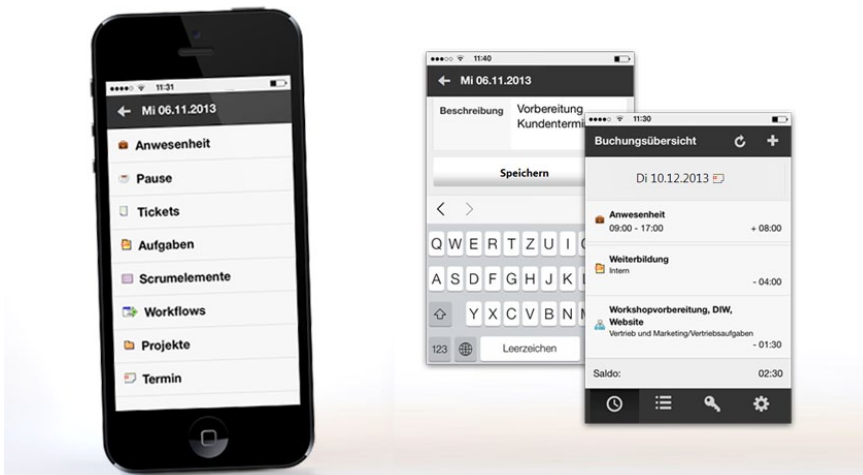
11:31

Mi 06.11.2013

Anwesenheit

Pause

Tickets

Aufgaben

Scrumelemente

Workflows

Projekte

Termin

11:40

Mi 06.11.2013

Beschreibung

Vorbereitung Kundentermi

Speichern

Q W E R T Z U I

A S D F G H J K

Y X C V B N M

123

Leerzeichen

11:30

Buchungsübersicht

Di 10.12.2013

Anwesenheit
09:00 - 17:00
+ 08:00

Weiterbildung
Intern
- 04:00

Workshopvorbereitung, DIW, Website
Vertrieb und Marketing/Vertriebsaufgaben
- 01:30

Saldo:
02:30